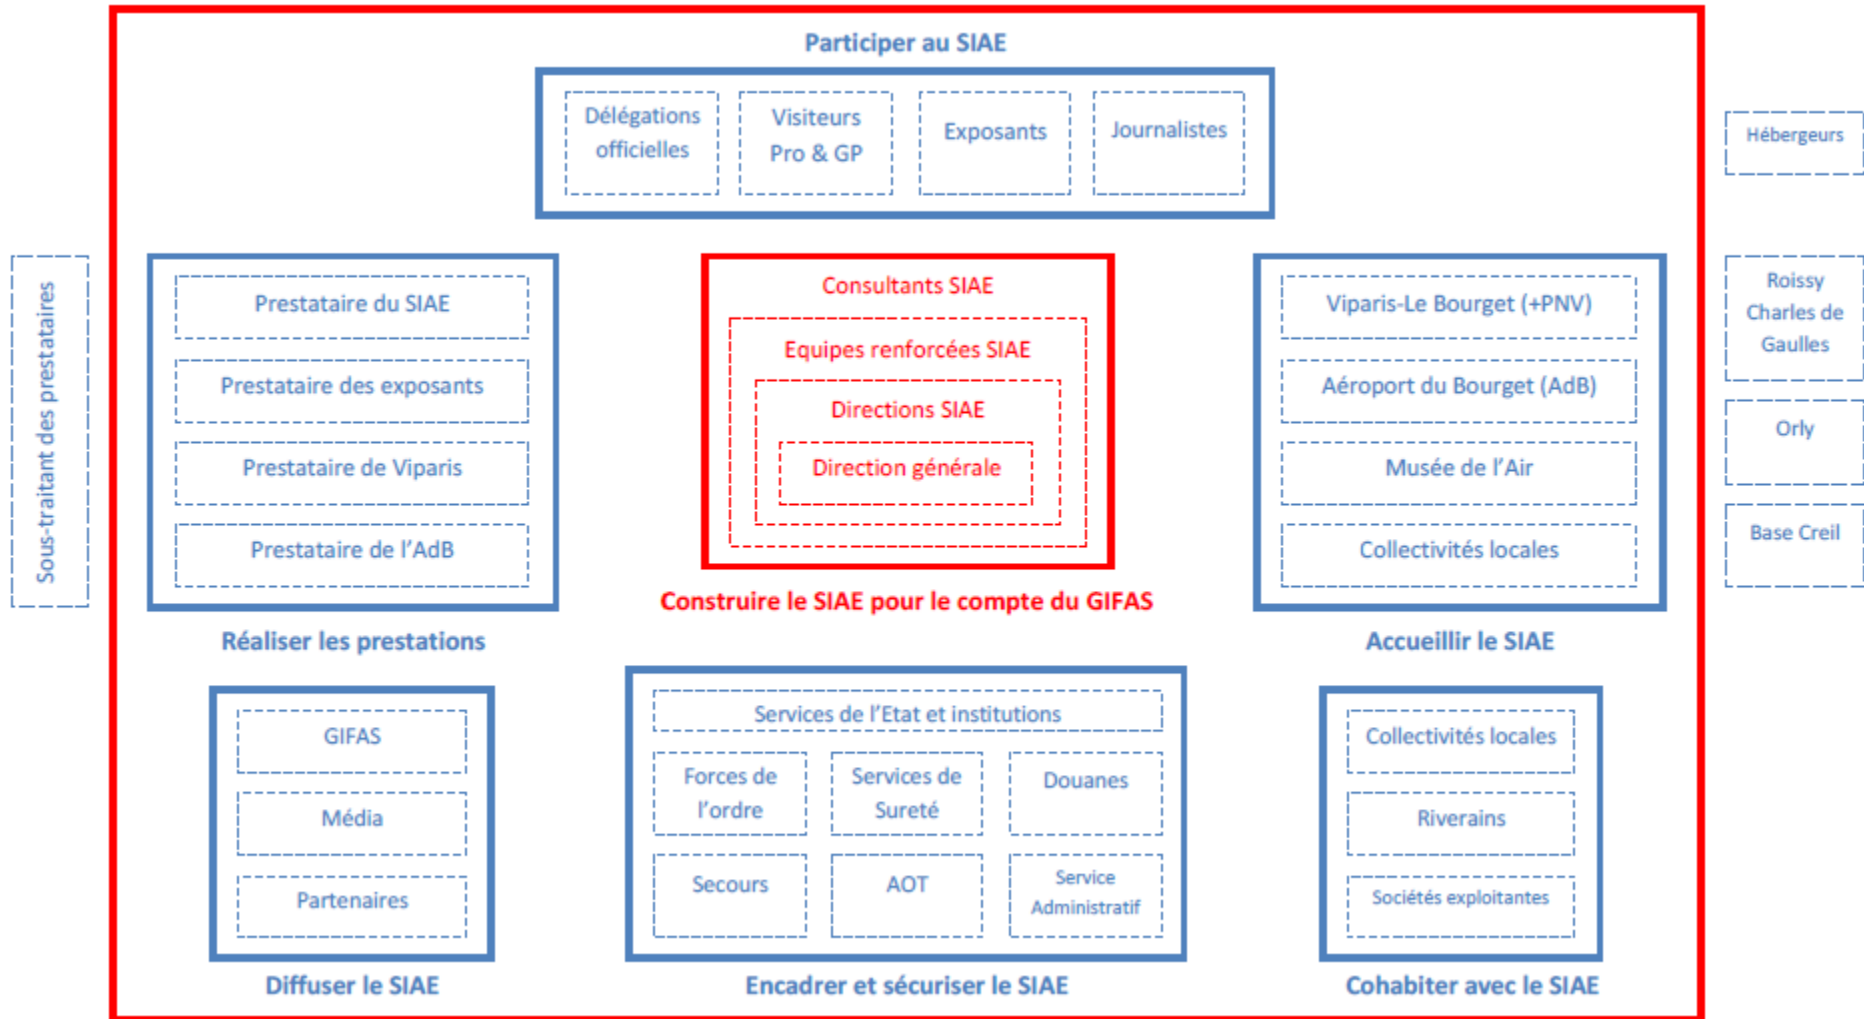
Participer au SIAE

Délégations officielles

Visiteurs Pro & GP

Exposants

Journalistes

Hébergeurs

Sous-traitant des prestataires

Prestataire du SIAE

Prestataire des exposants

Prestataire de Viparis

Prestataire de l'AdB

Réaliser les prestations

Consultants SIAE

Equipes renforcées SIAE

Directions SIAE

Direction générale

Construire le SIAE pour le compte du GIFAS

Viparis-Le Bourget (+PNV)

Aéroport du Bourget (AdB)

Musée de l'Air

Collectivités locales

Accueillir le SIAE

Roissy Charles de Gaulles

Orly

Base Creil

GIFAS

Média

Partenaires

Diffuser le SIAE

Services de l'Etat et institutions

Forces de l'ordre

Services de Sureté

Douanes

Secours

AOT

Service Administratif

Encadrer et sécuriser le SIAE

Collectivités locales

Riverains

Sociétés exploitantes

Cohabiter avec le SIAE